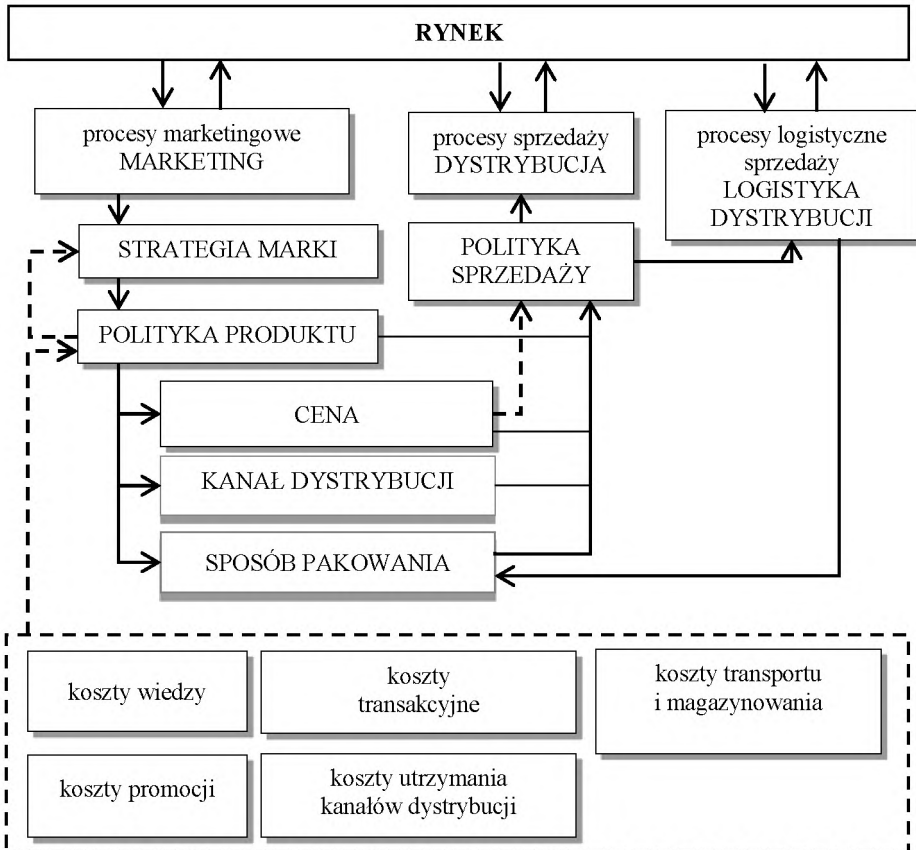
RYNEK

procesy marketingowe
MARKETING

procesy sprzedaży
DYSTRYBUCJA

procesy logistyczne
sprzedaży
LOGISTYKA
DYSTRYBUCJI

STRATEGIA MARKI

POLITYKA
SPRZEDAŻY

POLITYKA PRODUKTU

CENA

KANAŁ DYSTRYBUCJI

SPOSÓB PAKOWANIA

koszty wiedzy

koszty
transakcyjne

koszty transportu
i magazynowania

koszty promocji

koszty utrzymania
kanałów dystrybucji